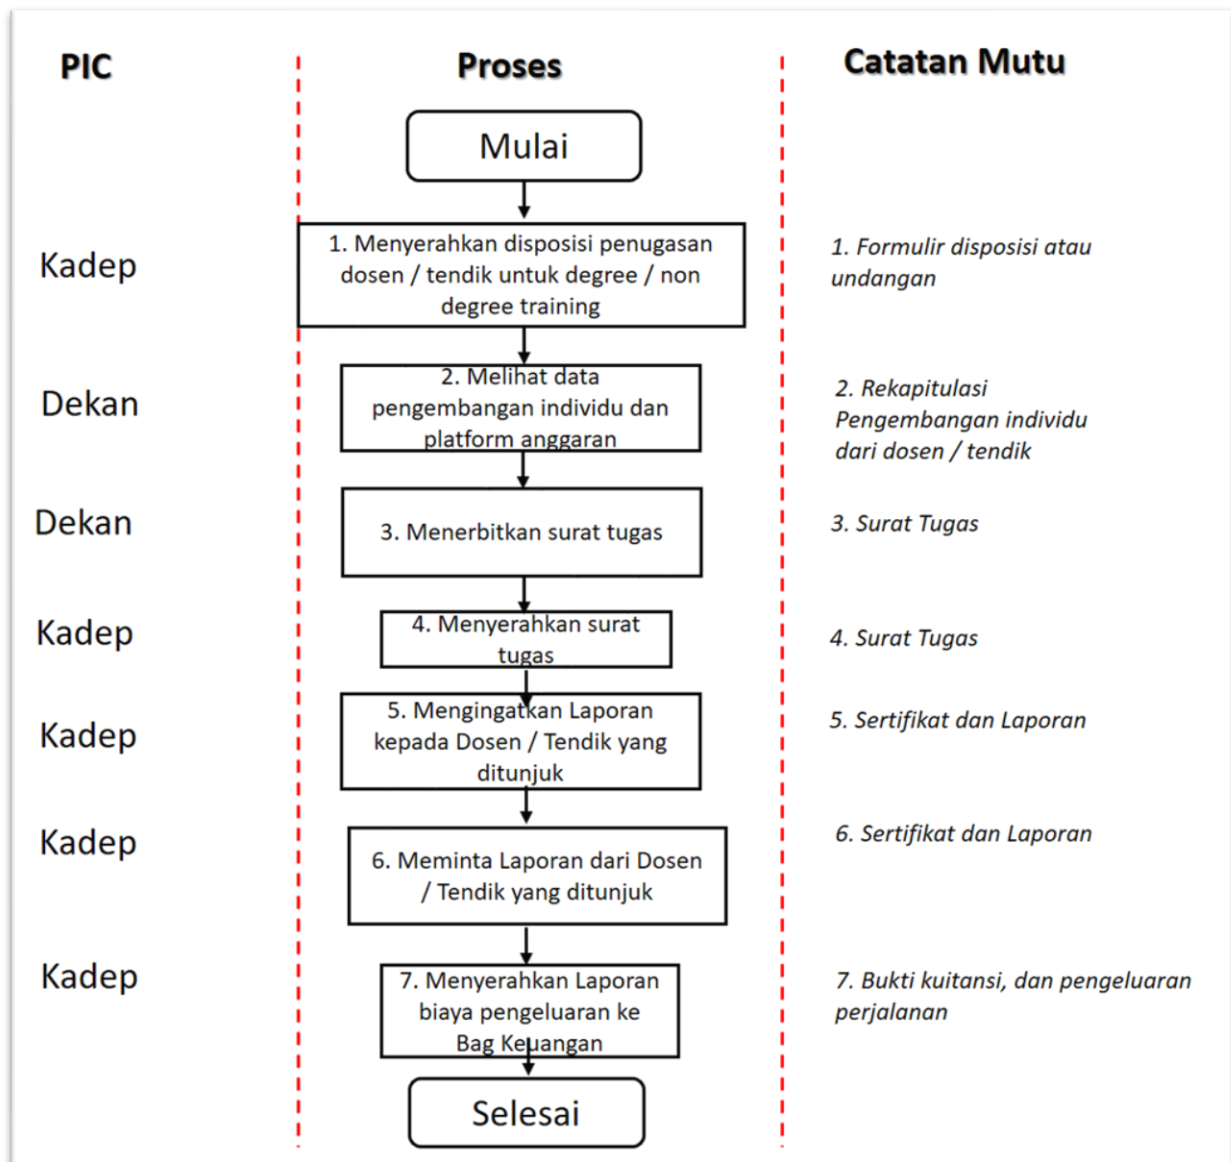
| PIC | Proses | Catatan Mutu |
|---|---|---|
| | Mulai | |
| Kadep | 1. Menyerahkan disposisi penugasan dosen / tendik untuk degree / non degree training | 1. Formulir disposisi atau undangan |
| Dekan | 2. Melihat data pengembangan individu dan platform anggaran | 2. Rekapitulasi Pengembangan individu dari dosen / tendik |
| Dekan | 3. Menerbitkan surat tugas | 3. Surat Tugas |
| Kadep | 4. Menyerahkan surat tugas | 4. Surat Tugas |
| Kadep | 5. Mengingatkan Laporan kepada Dosen / Tendik yang ditunjuk | 5. Sertifikat dan Laporan |
| Kadep | 6. Meminta Laporan dari Dosen / Tendik yang ditunjuk | 6. Sertifikat dan Laporan |
| Kadep | 7. Menyerahkan Laporan biaya pengeluaran ke Bag Keuangan | 7. Bukti kuitansi, dan pengeluaran perjalanan |
| | Selesai | |